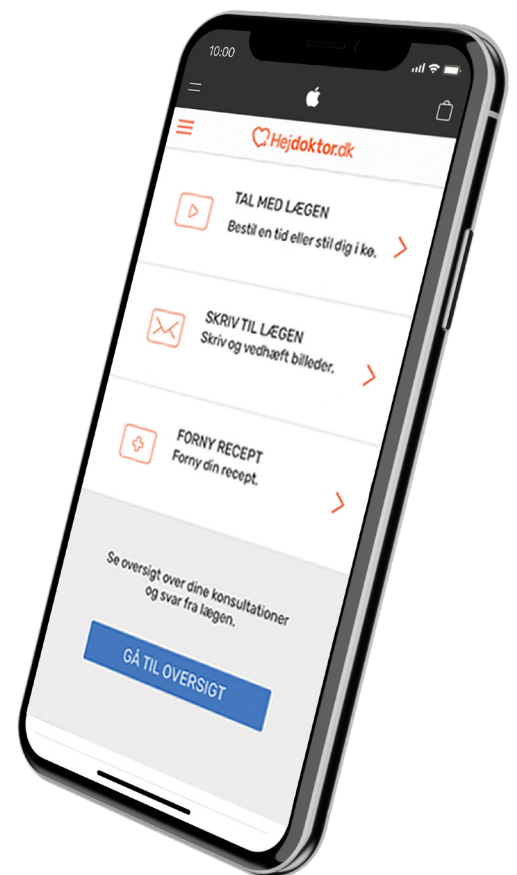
10:00

Hejdoktor.dk

TAL MED LÆGEN
Bestil en tid eller stil dig i kø.

SKRIV TIL LÆGEN
Skriv og vedhæft billeder.

FORNY RECEPT
Forny din recept.

Se oversigt over dine konsultationer og svar fra lægen.

GÅ TIL OVERSIGT